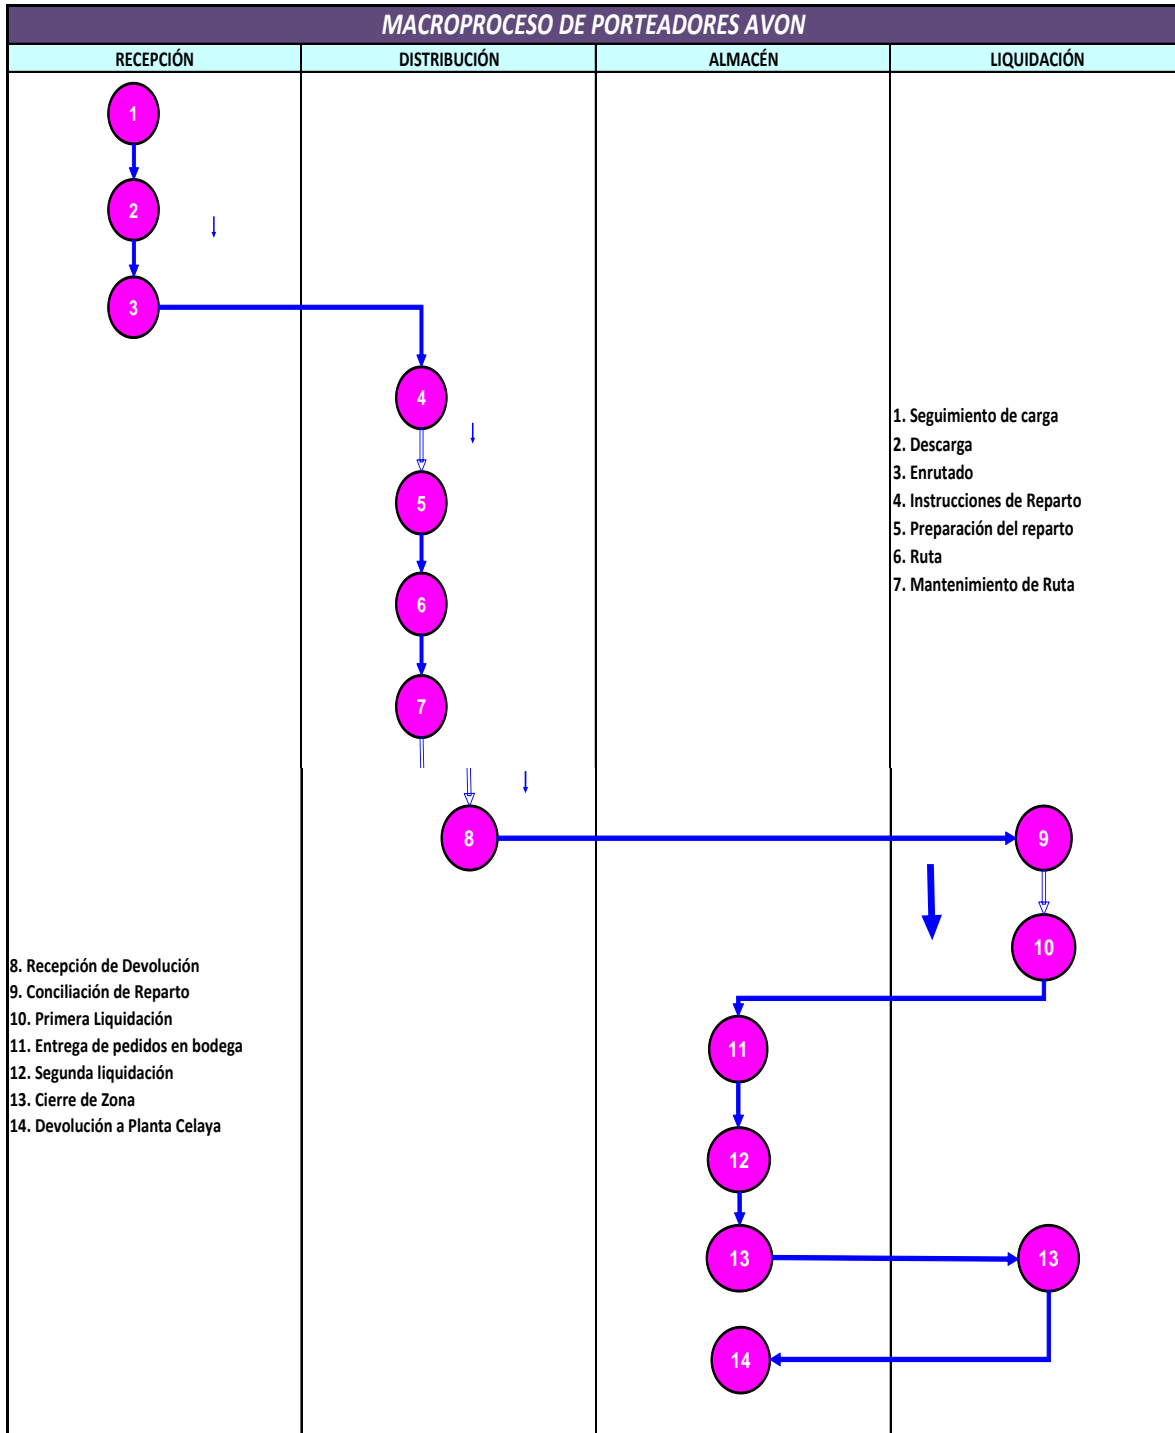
MACROPROCESO DE PORTEADORES AVON

| RECEPCIÓN | DISTRIBUCIÓN | ALMACÉN | LIQUIDACIÓN |
|---|---|---|---|

1

2

3

4

5

6

7

1. Seguimiento de carga
2. Descarga
3. Enrutado
4. Instrucciones de Reparto
5. Preparación del reparto
6. Ruta
7. Mantenimiento de Ruta

8

9

10

8. Recepción de Devolución
9. Conciliación de Reparto
10. Primera Liquidación
11. Entrega de pedidos en bodega
12. Segunda liquidación
13. Cierre de Zona
14. Devolución a Planta Celaya

11

12

13

13

14